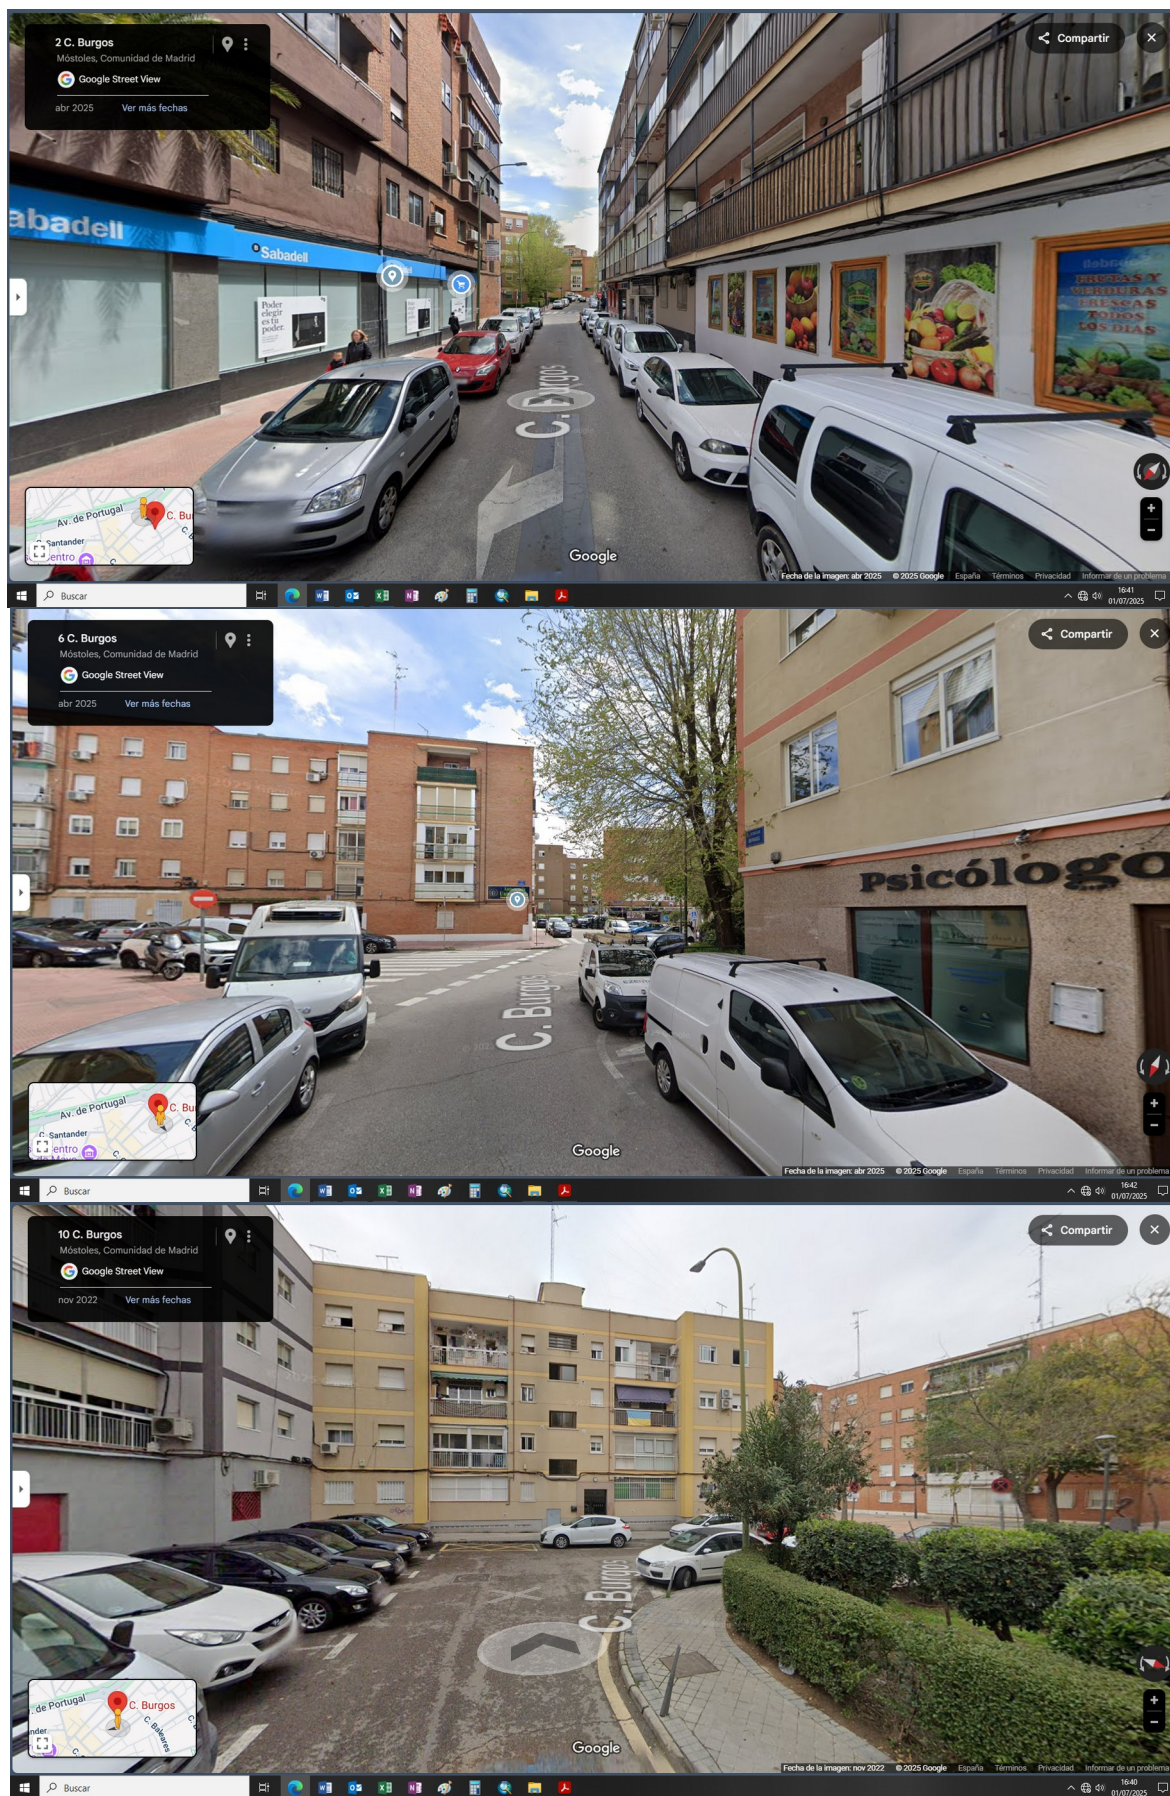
2 C. Burgos
Móstoles, Comunidad de Madrid
Google Street View
abr 2025 Ver más fechas

Compartir

abadell
Sabadell
Poder elegir es tu poder.

FRUTAS Y VERDURAS FRESCAS TODOS LOS DÍAS

C. Burgos

Av. de Portugal
C. Bu
Santander
Centro

Google
Fecha de la imagen: abr 2025 © 2025 Google España Términos Privacidad Informar de un problema

Buscar
16:41
01/07/2025

6 C. Burgos
Móstoles, Comunidad de Madrid
Google Street View
abr 2025 Ver más fechas

Compartir

Psicólogo

C. Burgos

Av. de Portugal
C. Bu
C. Santander
Centro

Google
Fecha de la imagen: abr 2025 © 2025 Google España Términos Privacidad Informar de un problema

Buscar
16:42
01/07/2025

10 C. Burgos
Móstoles, Comunidad de Madrid
Google Street View
nov 2022 Ver más fechas

Compartir

C. Burgos

de Portugal
C. Burgos
C. Baleares

Google
Fecha de la imagen: nov 2022 © 2025 Google España Términos Privacidad Informar de un problema

Buscar
16:40
01/07/2025